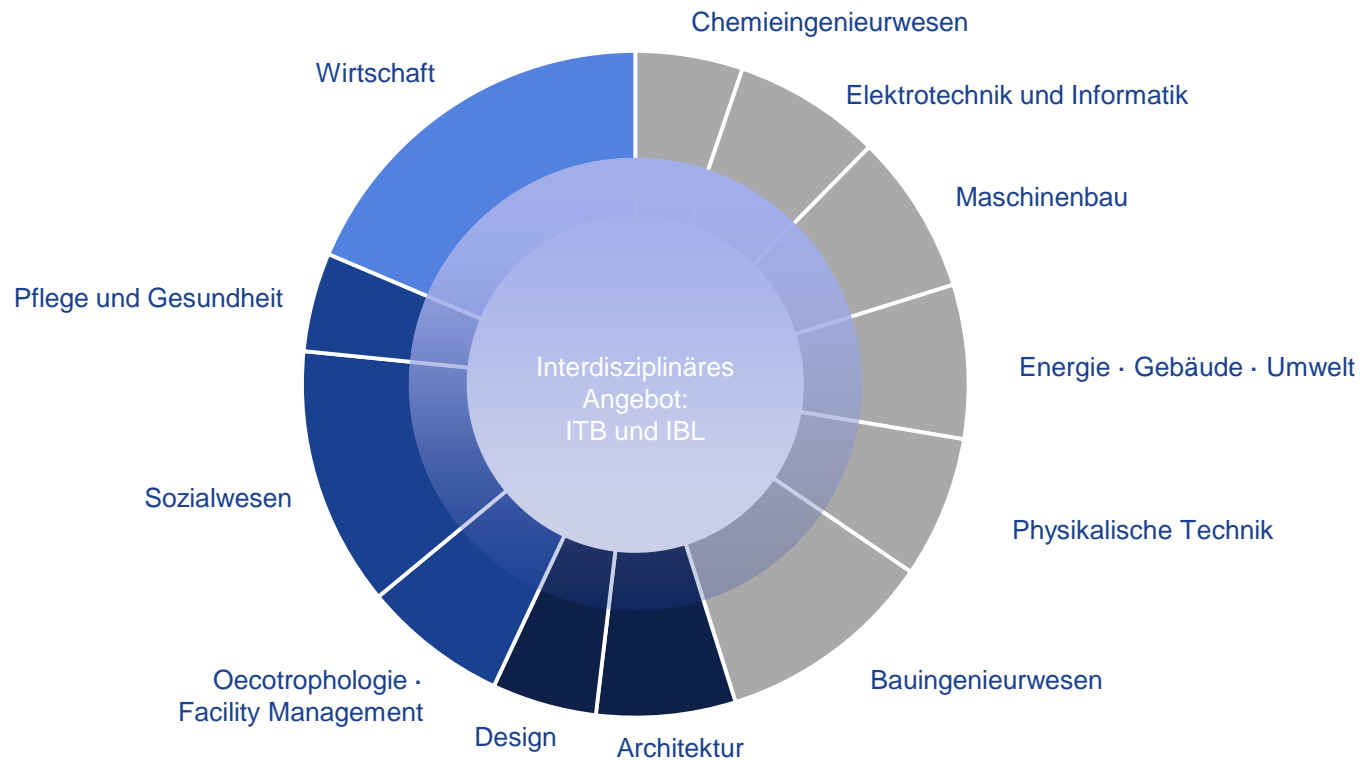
Chemieingenieurwesen

Elektrotechnik und Informatik

Maschinenbau

Energie · Gebäude · Umwelt

Physikalische Technik

Bauingenieurwesen

Architektur

Design

Oecotrophologie · Facility Management

Sozialwesen

Pflege und Gesundheit

Wirtschaft

Interdisziplinäres Angebot: ITB und IBL